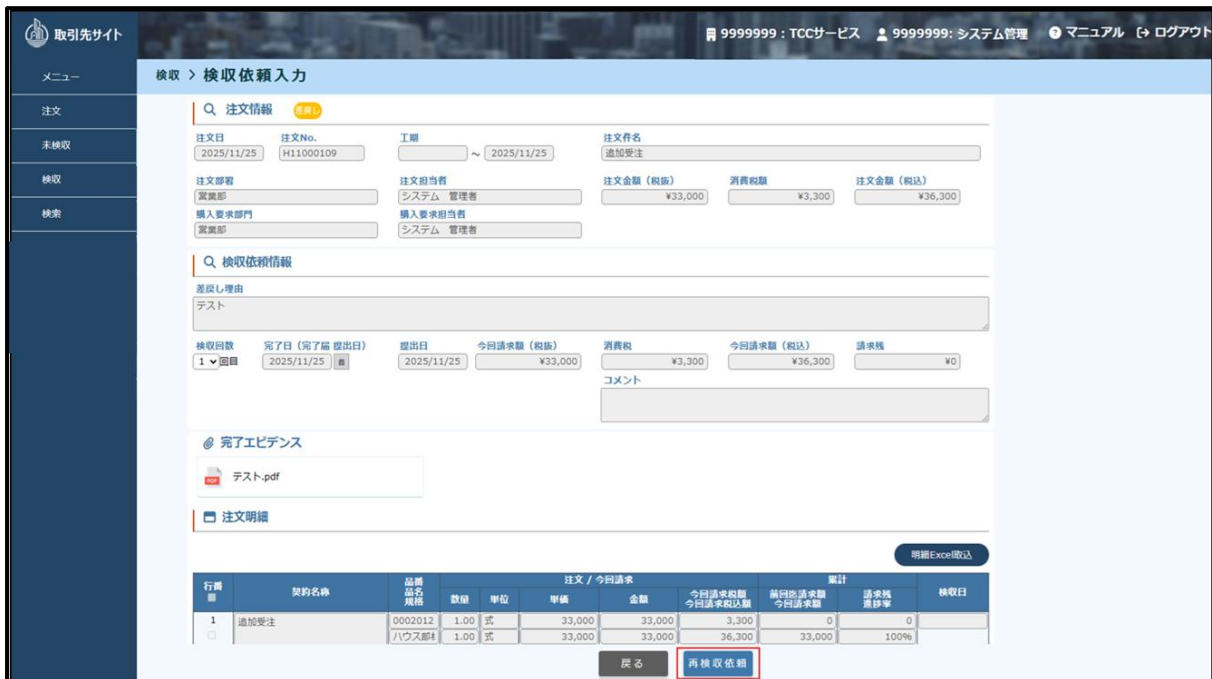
取引先サイト

9999999 : TCCサービス　9999999: システム管理　マニュアル　ログアウト

メニュー
注文
未検収
検収
検索

検収 > 検収依頼入力

注文情報　差戻し

注文日
2025/11/25
注文No.
H11000109
工期
～ 2025/11/25
注文件名
追加受注

注文部署
営業部
注文担当者
システム 管理者
注文金額（税抜）
¥33,000
消費税額
¥3,300
注文金額（税込）
¥36,300
購入要求部門
営業部
購入要求担当者
システム 管理者

検収依頼情報

差戻し理由
テスト

検収回数
1 回目
完了日（完了届 提出日）
2025/11/25
提出日
2025/11/25
今回請求額（税抜）
¥33,000
消費税
¥3,300
今回請求額（税込）
¥36,300
請求残
¥0
コメント

完了エビデンス

テスト.pdf

注文明細

明細Excel取込

| 行番 | 契約名称 | 品番 品名 規格 | 数量 | 単位 | 単価 | 金額 | 今回請求税額 今回請求税込額 | 前回迄請求額 今回請求額 | 請求残 進捗率 | 検収日 |
|---|---|---|---|---|---|---|---|---|---|---|
| 1 | 追加受注 | 0002012 | 1.00 | 式 | 33,000 | 33,000 | 3,300 | 0 | 0 | |
| | | ハウス部材 | 1.00 | 式 | 33,000 | 33,000 | 36,300 | 33,000 | 100% | |

戻る　再検収依頼